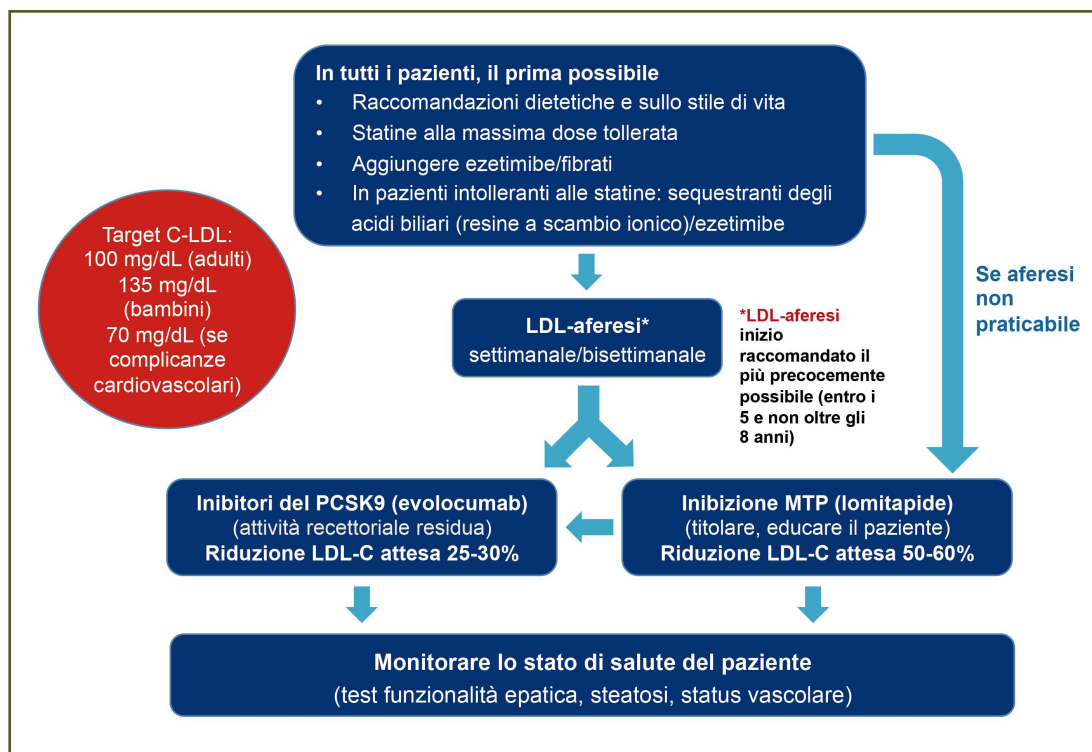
In tutti i pazienti, il prima possibile
• Raccomandazioni dietetiche e sullo stile di vita
• Statine alla massima dose tollerata
• Aggiungere ezetimibe/fibrati
• In pazienti intolleranti alle statine: sequestranti degli acidi biliari (resine a scambio ionico)/ezetimibe

Target C-LDL:
100 mg/dL (adulti)
135 mg/dL (bambini)
70 mg/dL (se complicanze cardiovascolari)

LDL-aferesi*
settimanale/bisettimanale

*LDL-aferesi inizio raccomandato il più precocemente possibile (entro i 5 e non oltre gli 8 anni)

Se aferesi non praticabile

Inibitori del PCSK9 (evolocumab)
(attività recettoriale residua)
Riduzione LDL-C attesa 25-30%

Inibizione MTP (lomitapide)
(titolare, educare il paziente)
Riduzione LDL-C attesa 50-60%

Monitorare lo stato di salute del paziente
(test funzionalità epatica, steatosi, status vascolare)